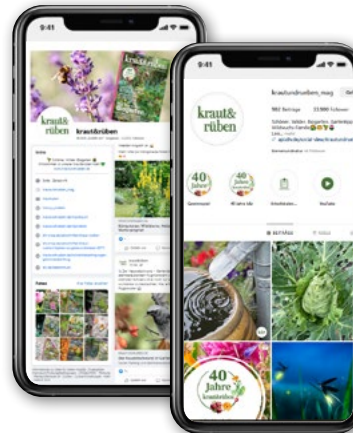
9:41

kraut&rüben

kraut&rüben

9:41

kraut&rüben

krautundrueben_mag

982 Beiträge

23.900 Follower

Schönes Gärten. Biogarten. Gartentipps

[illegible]

40 Jahre

40 Jahre

Gewinnspiel

Webinare

YouTube

BEITRÄGE

40 Jahre kraut&rüben